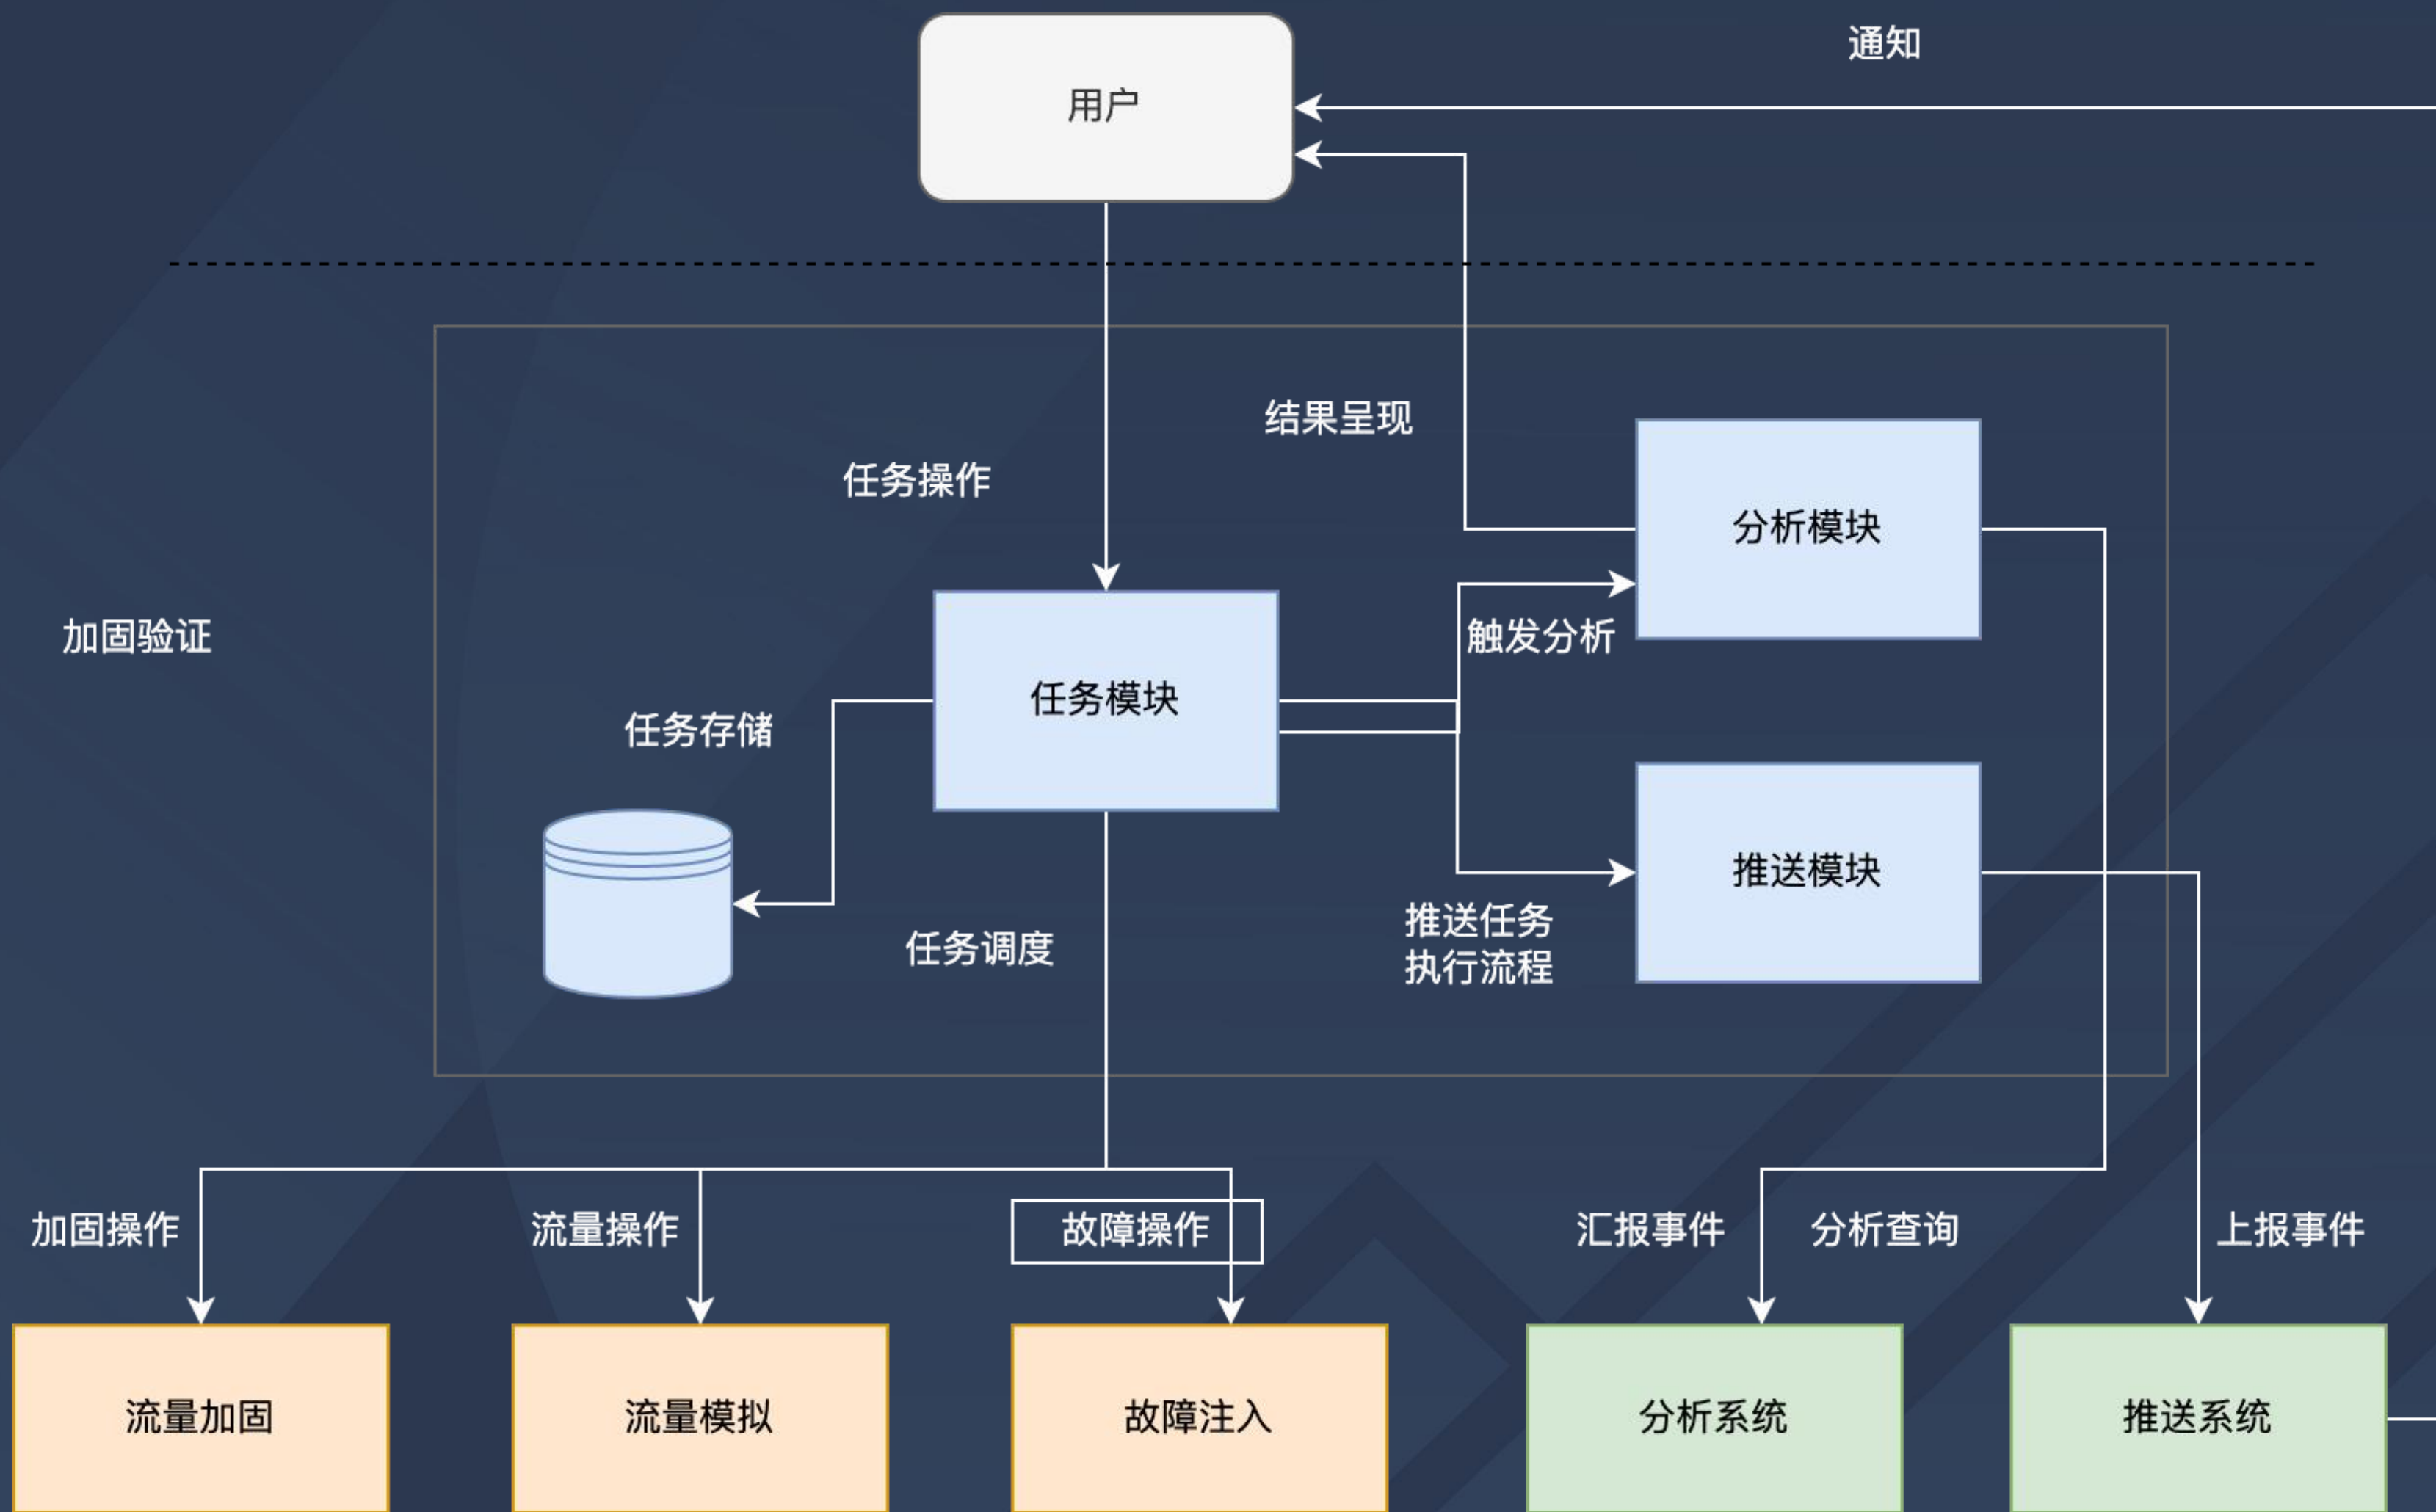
通知

用户

结果呈现

任务操作

分析模块

触发分析

加固验证

任务模块

任务存储

推送模块

任务调度

推送任务
执行流程

加固操作

流量操作

故障操作

汇报事件

分析查询

上报事件

流量加固

流量模拟

故障注入

分析系统

推送系统